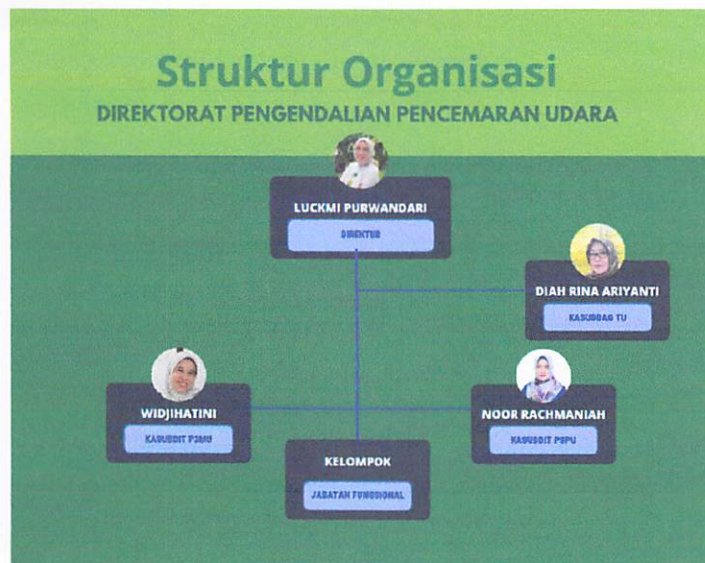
Struktur Organisasi
DIREKTORAT PENGENDALIAN PENCEMARAN UDARA

LUCKMI PURWANDARI
DIREKTUR

DIAH RINA ARIYANTI
KASUBBAG TU

WIDJIHATINI
KASUBDIT P3MU

NOOR RACHMANIAH
KASUBDIT PSPU

KELOMPOK
JABATAN FUNGSIONAL